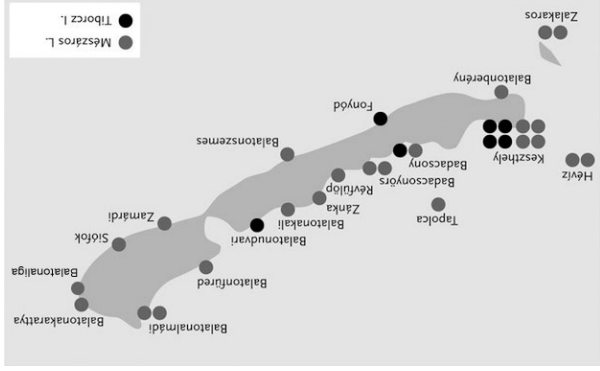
Tiborcz L.
Mészáros L.
Zalakaros
Balatonberény
Fonyód
Balatonszemes
Keszthely
Hévíz
Badacsony
Badacsonyörs
Révfülöp
Zánka
Balatonakali
Tapolca
Zamárdi
Siófok
Balatonudvari
Balatonfüred
Balatonaliga
Balatonakarattya
Balatonalmádi